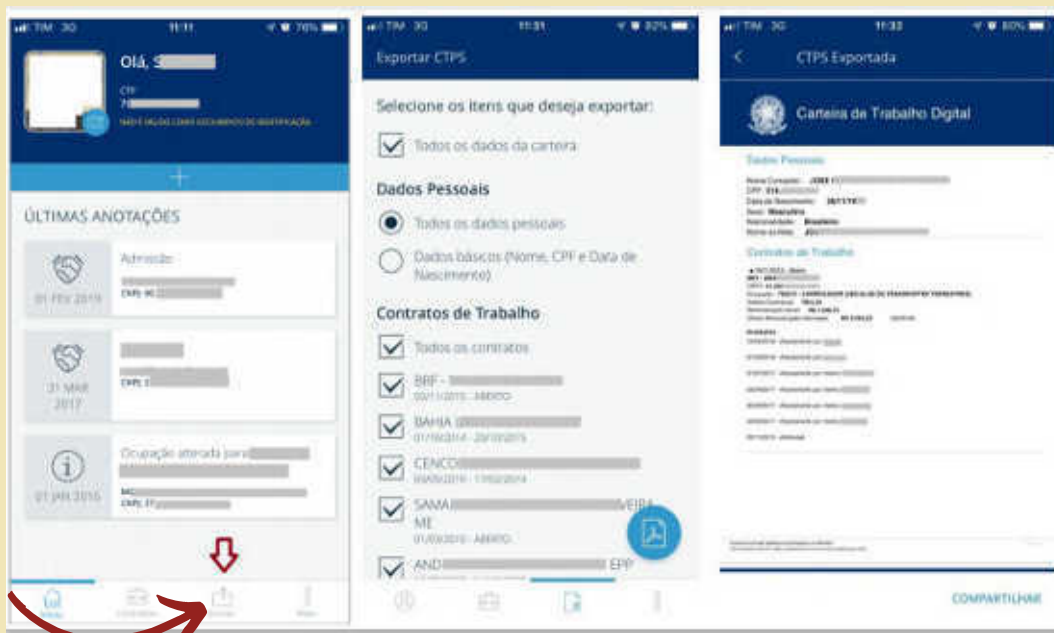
TIM 3G 11:11 76%

Olá, S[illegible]

CPF
7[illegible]

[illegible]

ÚLTIMAS ANOTAÇÕES

01 FEV 2019
Admissão
CNPJ: 0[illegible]

31 MAR 2017
CNPJ: 2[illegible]

01 JAN 2016
Ocupação alterada para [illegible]
CNPJ: 7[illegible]

Início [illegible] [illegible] Mais

TIM 3G 11:31 82%

Exportar CTPS

Selecione os itens que deseja exportar:

Todos os dados da carteira

Dados Pessoais

Todos os dados pessoais

Dados básicos (Nome, CPF e Data de Nascimento)

Contratos de Trabalho

Todos os contratos

BRF - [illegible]
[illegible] - ABERTO

BAHIA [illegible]
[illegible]

CENCO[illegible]
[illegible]

SAMA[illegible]VEIRA ME
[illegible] - ABERTO

AND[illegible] EPP

TIM 3G 11:32 80%

CTPS Exportada

Carteira de Trabalho Digital

Dados Pessoais

Nome Completo: JOSE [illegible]
CPF: 814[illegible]
Data de Nascimento: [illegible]
Sexo: Masculino
Nacionalidade: Brasileira
Nome da Mãe: JO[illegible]

Contratos de Trabalho

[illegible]

COMPARTILHAR